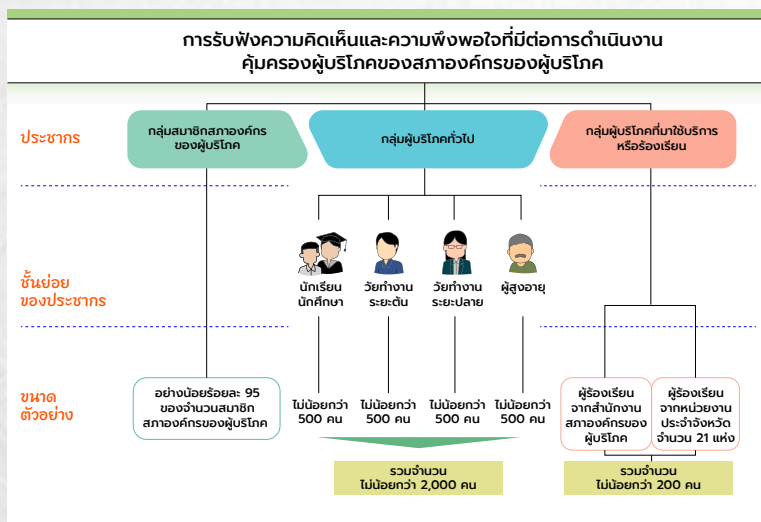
การรับฟังความคิดเห็นและความพึงพอใจที่มีต่อการดำเนินงาน
คุ้มครองผู้บริโภคของสภาองค์กรของผู้บริโภค

ประชากร

กลุ่มสมาชิกสภาองค์กรของผู้บริโภค

กลุ่มผู้บริโภคทั่วไป

กลุ่มผู้บริโภคที่มาใช้บริการหรือร้องเรียน

ชั้นย่อยของประชากร

นักเรียน นักศึกษา

วัยทำงาน ระยะต้น

วัยทำงาน ระยะปลาย

ผู้สูงอายุ

ขนาดตัวอย่าง

อย่างน้อยร้อยละ 95 ของจำนวนสมาชิกสภาองค์กรของผู้บริโภค

ไม่น้อยกว่า 500 คน

ไม่น้อยกว่า 500 คน

ไม่น้อยกว่า 500 คน

ไม่น้อยกว่า 500 คน

ผู้ร้องเรียนจากสำนักงานสภาองค์กรของผู้บริโภค

ผู้ร้องเรียนจากหน่วยงานประจำจังหวัด จำนวน 21 แห่ง

รวมจำนวน ไม่น้อยกว่า 2,000 คน

รวมจำนวน ไม่น้อยกว่า 200 คน